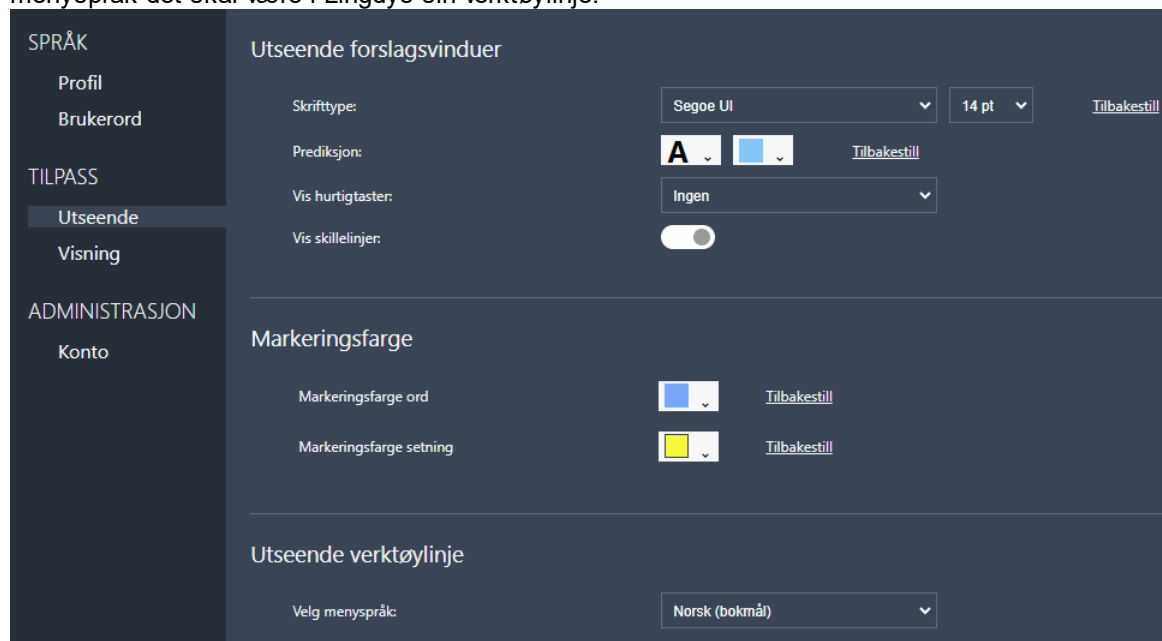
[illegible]

SPRÅK
Profil
Brukerord

TILPASS
Utseende
Visning

ADMINISTRASJON
Konto

Utseende forslagsvinduer

Skrifttype: Segoe UI 14 pt Tilbakestill
Prediksjon: A Tilbakestill
Vis hurtigtaster: Ingen
Vis skillelinjer:

Markeringsfarge

Markeringsfarge ord Tilbakestill
Markeringsfarge setning Tilbakestill

Utseende verktøylinje

Velg menyspråk: Norsk (bokmål)